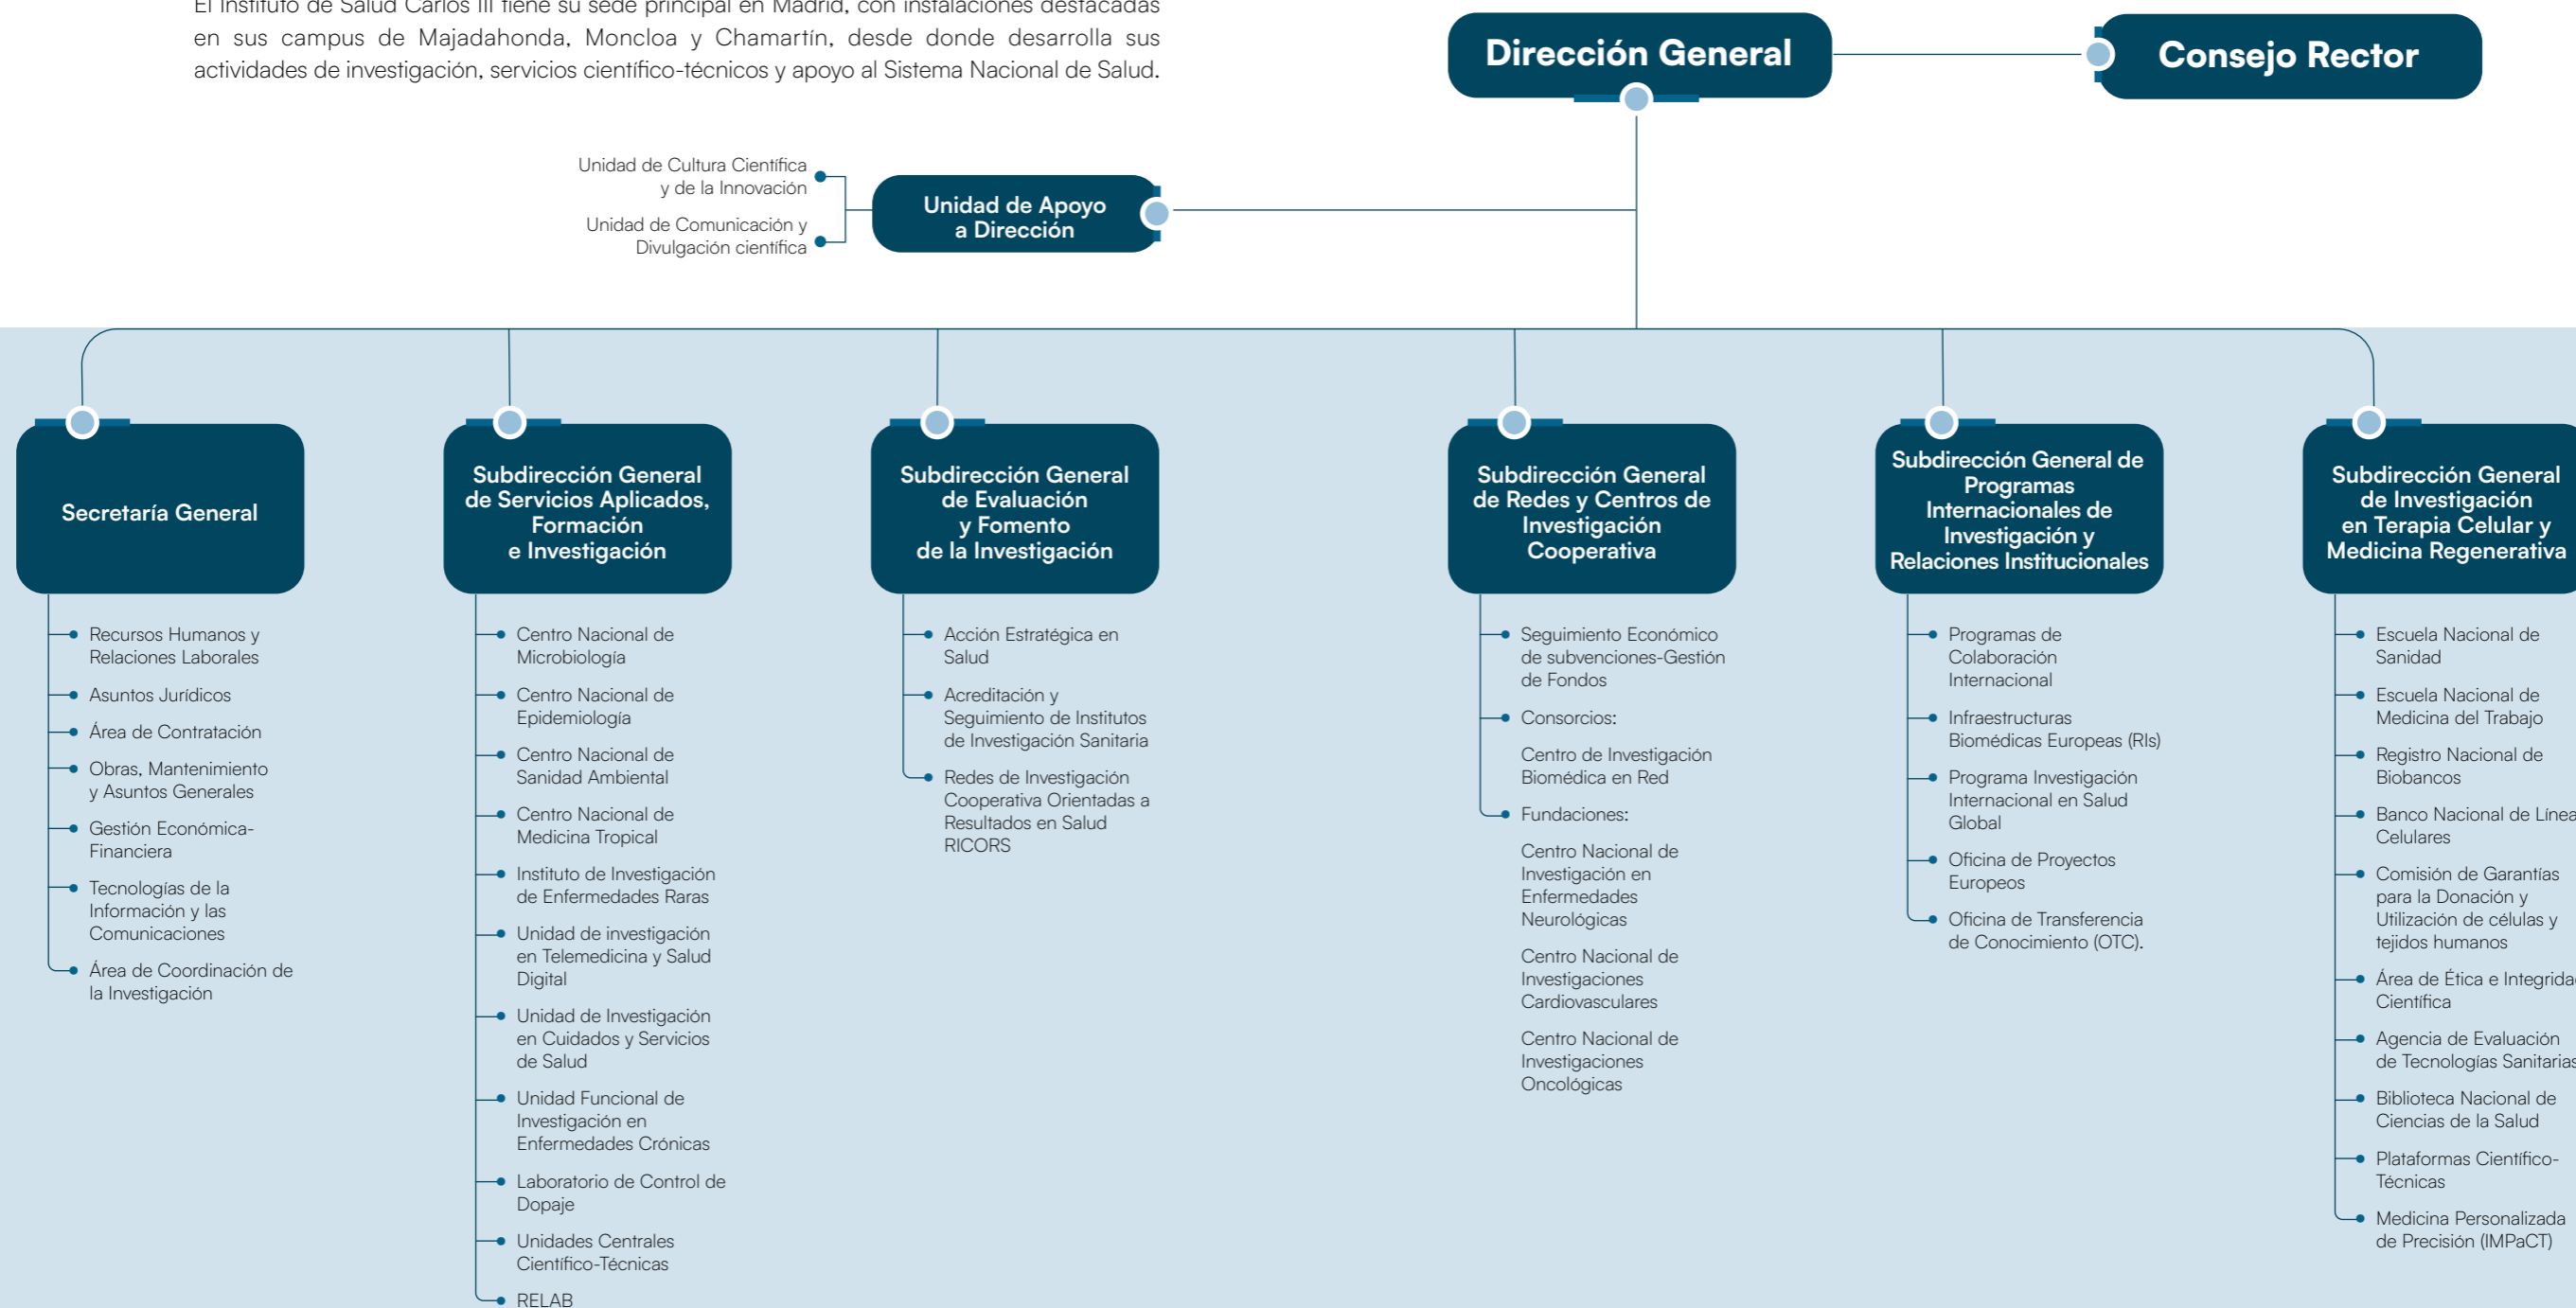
El Instituto de Salud Carlos III tiene su sede principal en Madrid, con instalaciones destacadas en sus campus de Majadahonda, Moncloa y Chamartín, desde donde desarrolla sus actividades de investigación, servicios científico-técnicos y apoyo al Sistema Nacional de Salud.

Dirección General

Consejo Rector

Unidad de Cultura Científica y de la Innovación

Unidad de Comunicación y Divulgación científica

Unidad de Apoyo a Dirección

Secretaría General

Recursos Humanos y Relaciones Laborales

Asuntos Jurídicos

Área de Contratación

Obras, Mantenimiento y Asuntos Generales

Gestión Económica-Financiera

Tecnologías de la Información y las Comunicaciones

Área de Coordinación de la Investigación

Subdirección General de Servicios Aplicados, Formación e Investigación

Centro Nacional de Microbiología

Centro Nacional de Epidemiología

Centro Nacional de Sanidad Ambiental

Centro Nacional de Medicina Tropical

Instituto de Investigación de Enfermedades Raras

Unidad de investigación en Telemedicina y Salud Digital

Unidad de Investigación en Cuidados y Servicios de Salud

Unidad Funcional de Investigación en Enfermedades Crónicas

Laboratorio de Control de Dopaje

Unidades Centrales Científico-Técnicas

RELAB

Subdirección General de Evaluación y Fomento de la Investigación

Acción Estratégica en Salud

Acreditación y Seguimiento de Institutos de Investigación Sanitaria

Redes de Investigación Cooperativa Orientadas a Resultados en Salud RICORS

Subdirección General de Redes y Centros de Investigación Cooperativa

Seguimiento Económico de subvenciones-Gestión de Fondos

Consorcios:

Centro de Investigación Biomédica en Red

Fundaciones:

Centro Nacional de Investigación en Enfermedades Neurológicas

Centro Nacional de Investigaciones Cardiovasculares

Centro Nacional de Investigaciones Oncológicas

Subdirección General de Programas Internacionales de Investigación y Relaciones Institucionales

Programas de Colaboración Internacional

Infraestructuras Biomédicas Europeas (RIs)

Programa Investigación Internacional en Salud Global

Oficina de Proyectos Europeos

Oficina de Transferencia de Conocimiento (OTC).

Subdirección General de Investigación en Terapia Celular y Medicina Regenerativa

Escuela Nacional de Sanidad

Escuela Nacional de Medicina del Trabajo

Registro Nacional de Biobancos

Banco Nacional de Línea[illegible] Celulares

Comisión de Garantías para la Donación y Utilización de células y tejidos humanos

Área de Ética e Integrida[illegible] Científica

Agencia de Evaluación de Tecnologías Sanitaria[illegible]

Biblioteca Nacional de Ciencias de la Salud

Plataformas Científico-Técnicas

Medicina Personalizada de Precisión (IMPaCT)